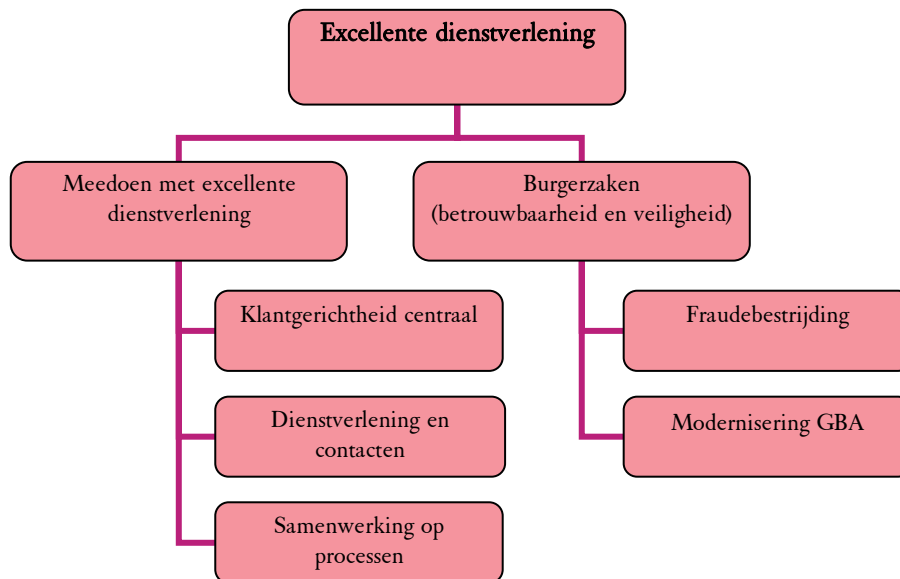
Excellente dienstverlening

Meedoen met excellente dienstverlening

Klantgerichtheid centraal

Dienstverlening en contacten

Samenwerking op processen

Burgerzaken (betrouwbaarheid en veiligheid)

Fraudebestrijding

Modernisering GBA